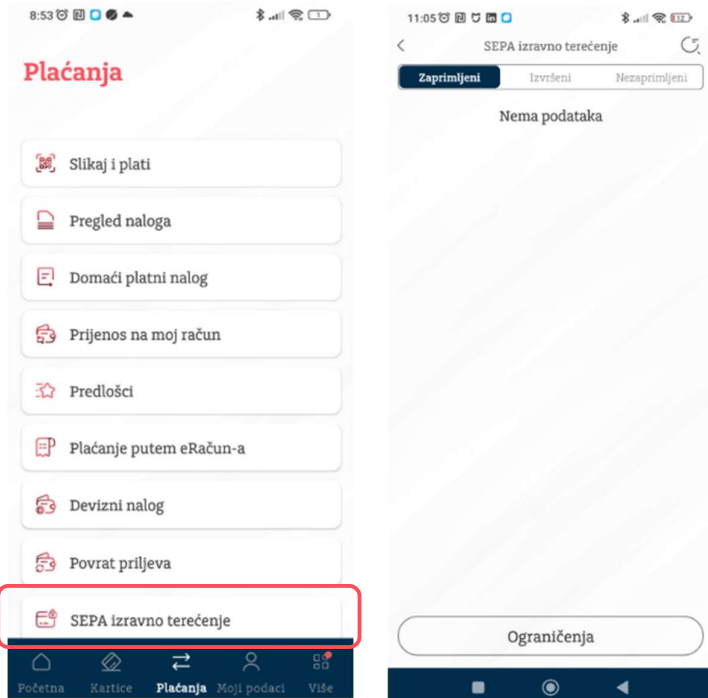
8:53

Plaćanja

Slikaj i plati

Pregled naloga

Domaći platni nalog

Prijenos na moj račun

Predlošci

Plaćanje putem eRačun-a

Devizni nalog

Povrat priljeva

SEPA izravno terećenje

Početna Kartice Plaćanja Moji podaci Više

11:05

SEPA izravno terećenje

Zaprimljeni Izvršeni Nezaprimljeni

Nema podataka

Ograničenja